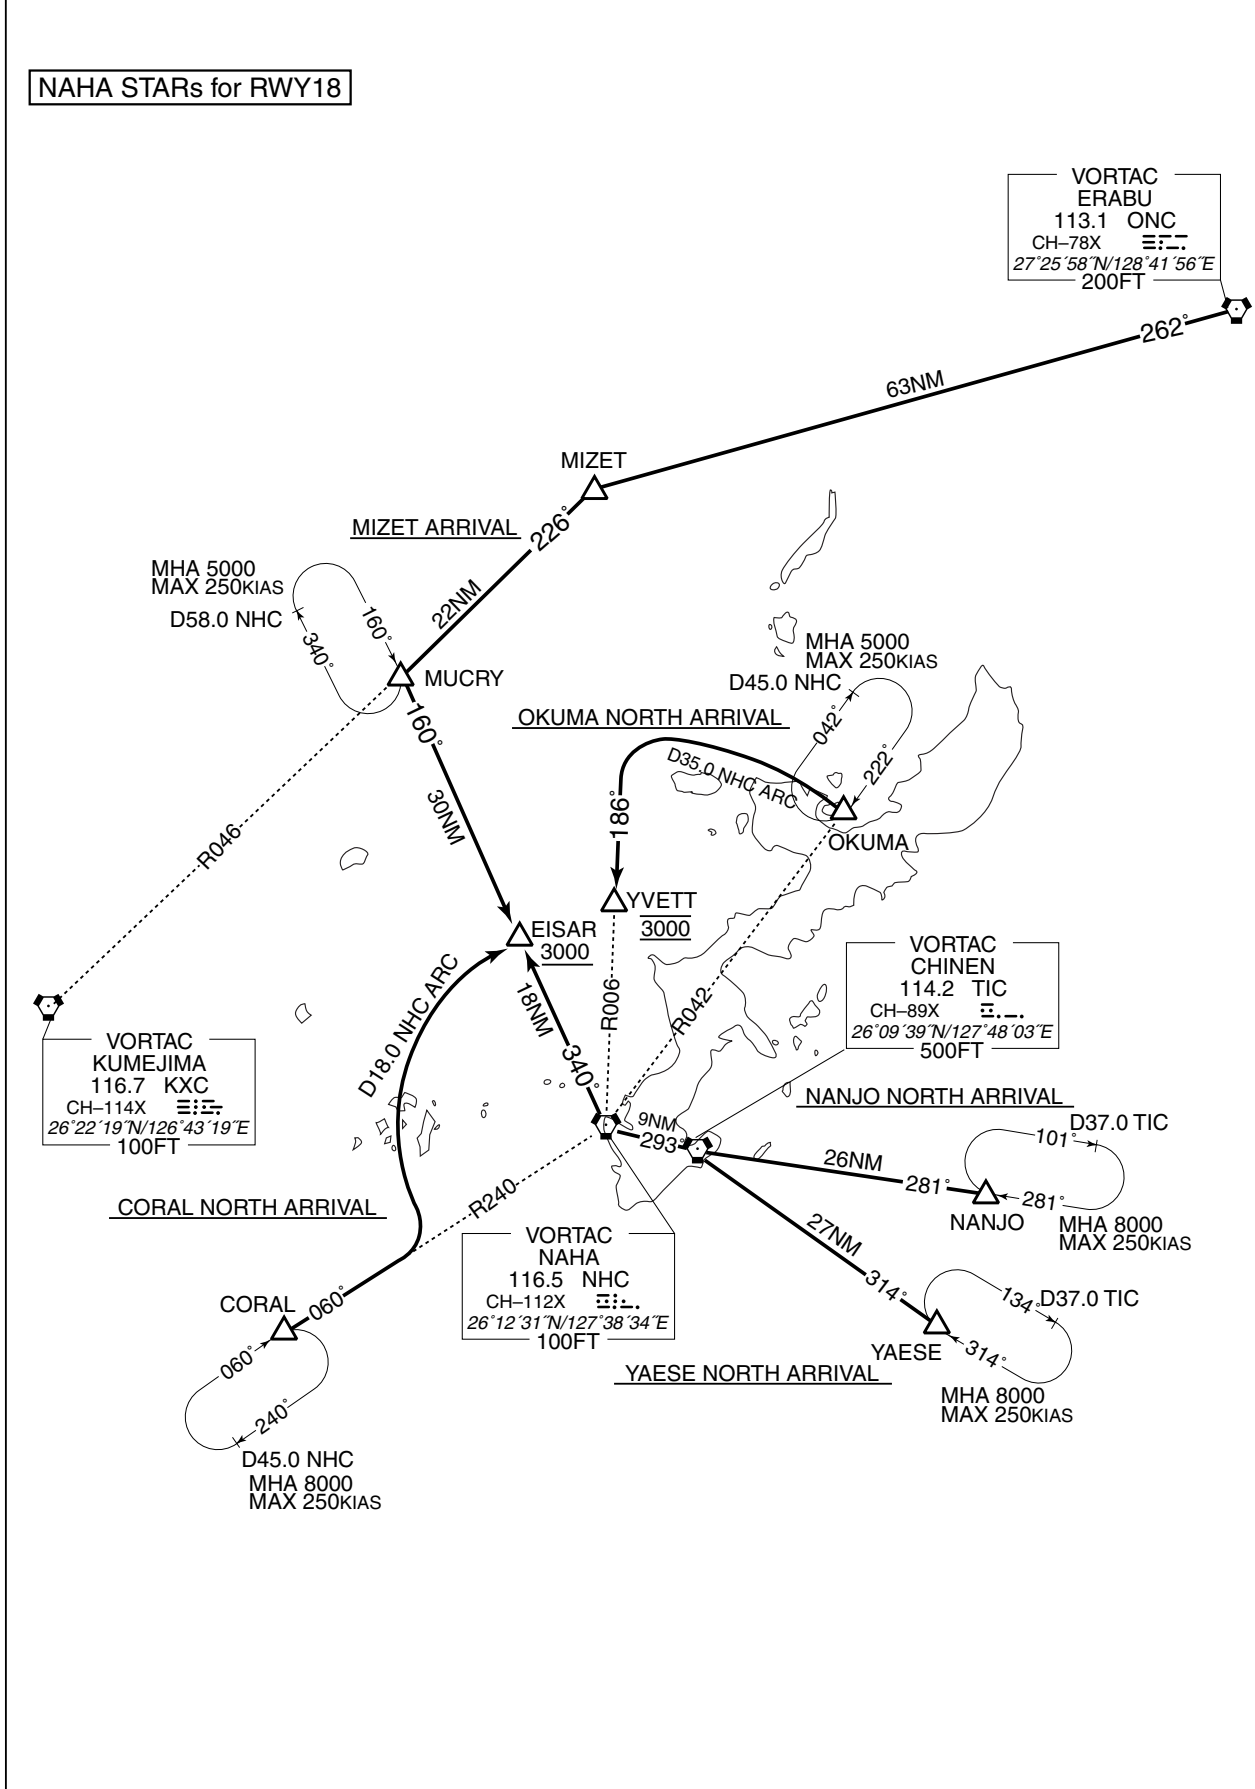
NAHA STARs for RWY18

VORTAC
ERABU
113.1 ONC
CH–78X
27°25´58˝N/128°41´56˝E
200FT

262°

63NM

MIZET

MIZET ARRIVAL

226°

MHA 5000
MAX 250KIAS

D58.0 NHC

160°

340°

22NM

MUCRY

160°

OKUMA NORTH ARRIVAL

MHA 5000
MAX 250KIAS

D45.0 NHC

042°

222°

D35.0 NHC ARC

186°

OKUMA

30NM

R046

YVETT
3000

EISAR
3000

D18.0 NHC ARC

18NM

R006

R042

VORTAC
CHINEN
114.2 TIC
CH–89X
26°09´39˝N/127°48´03˝E
500FT

VORTAC
KUMEJIMA
116.7 KXC
CH–114X
26°22´19˝N/126°43´19˝E
100FT

340°

NANJO NORTH ARRIVAL

9NM

D37.0 TIC

101°

293°

26NM

281°

281°

NANJO

MHA 8000
MAX 250KIAS

CORAL NORTH ARRIVAL

R240

27NM

VORTAC
NAHA
116.5 NHC
CH–112X
26°12´31˝N/127°38´34˝E
100FT

314°

134°

D37.0 TIC

CORAL

060°

YAESE

314°

060°

YAESE NORTH ARRIVAL

240°

MHA 8000
MAX 250KIAS

D45.0 NHC
MHA 8000
MAX 250KIAS